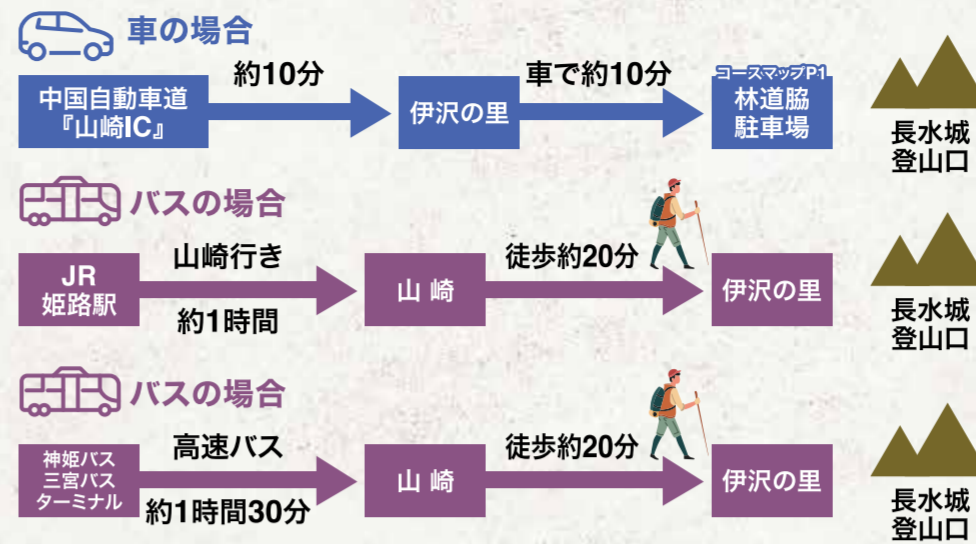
車の場合

中国自動車道『山崎IC』

約10分

伊沢の里

車で約10分

コースマップP1

林道脇駐車場

長水城登山口

バスの場合

JR姫路駅

山崎行き

約1時間

山 崎

徒歩約20分

伊沢の里

長水城登山口

バスの場合

神姫バス三宮バスターミナル

高速バス

約1時間30分

山 崎

徒歩約20分

伊沢の里

長水城登山口